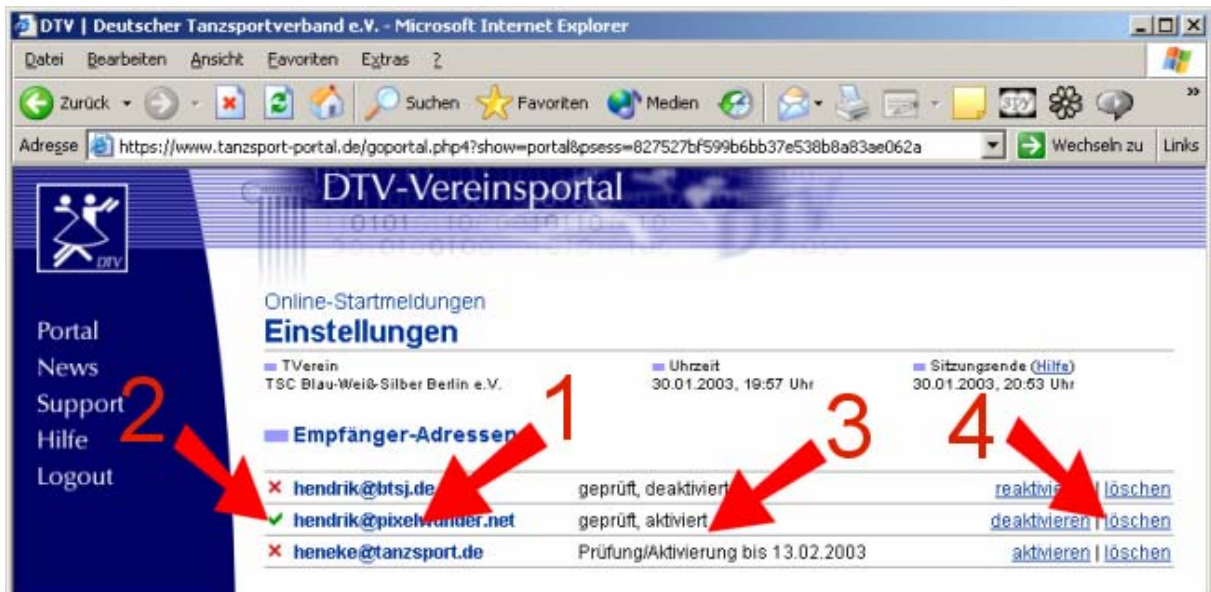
DTV | Deutscher Tanzsportverband e.V. - Microsoft Internet Explorer

Datei Bearbeiten Ansicht Favoriten Extras ?

Zurück Suchen Favoriten Medien

Adresse https://www.tanzsport-portal.de/goportal.php4?show=portal&psess=827527bf599b6bb37e538b8a83ae062a Wechseln zu Links

DTV-Vereinsportal

DTV

Portal
News
Support
Hilfe
Logout

Online-Startmeldungen
Einstellungen

TVerein
TSC Blau-Weiß-Silber Berlin e.V.

Uhrzeit
30.01.2003, 19:57 Uhr

Sitzungsende (Hilfe)
30.01.2003, 20:53 Uhr

Empfänger-Adressen

2 1 3 4

| | | |
|---|---|---|
| hendrik@btsj.de | geprüft, deaktiviert | reaktiv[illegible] \| löschen |
| hendrik@pixel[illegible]der.net | geprüft, aktiviert | deaktivieren \| löschen |
| heneke@tanzsport.de | Prüfung/Aktivierung bis 13.02.2003 | aktivieren \| löschen |